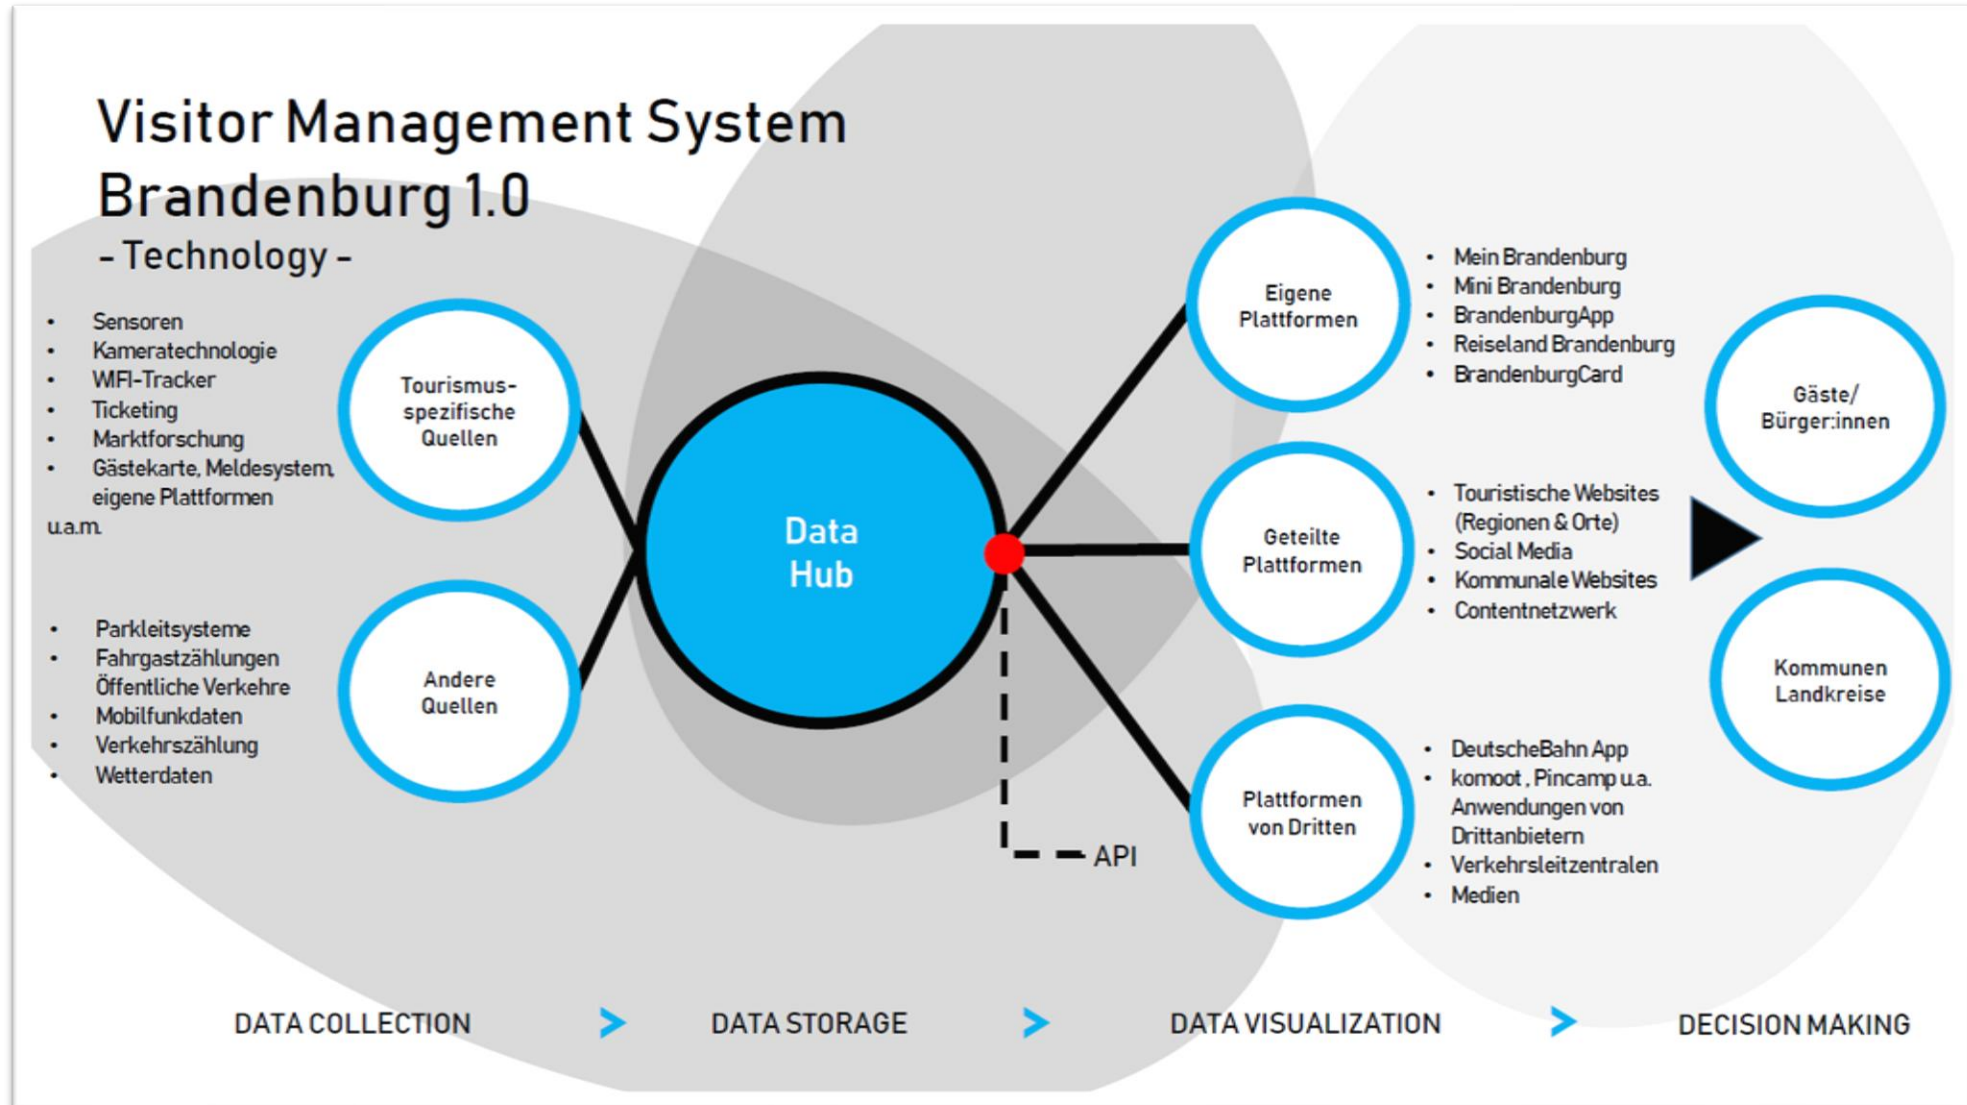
Visitor Management System Brandenburg 1.0
- Technology -

- Sensoren
- Kameratechnologie
- WIFI-Tracker
- Ticketing
- Marktforschung
- Gästekarte, Meldesystem, eigene Plattformen

u.a.m.

Tourismus-spezifische Quellen

- Parkleitsysteme
- Fahrgastzählungen Öffentliche Verkehre
- Mobilfunkdaten
- Verkehrszählung
- Wetterdaten

Andere Quellen

Data Hub

API

Eigene Plattformen

- Mein Brandenburg
- Mini Brandenburg
- BrandenburgApp
- Reiseland Brandenburg
- BrandenburgCard

Geteilte Plattformen

- Touristische Websites (Regionen & Orte)
- Social Media
- Kommunale Websites
- Contentnetzwerk

Plattformen von Dritten

- DeutscheBahn App
- komoot , Pincamp u.a. Anwendungen von Drittanbietern
- Verkehrsleitzentralen
- Medien

Gäste/ Bürger:innen

Kommunen Landkreise

DATA COLLECTION > DATA STORAGE > DATA VISUALIZATION > DECISION MAKING